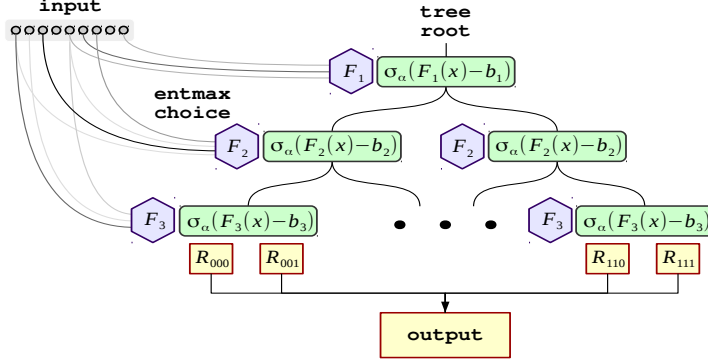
input

tree root

$F_1$ $\sigma_\alpha(F_1(x)-b_1)$

entmax choice

$F_2$ $\sigma_\alpha(F_2(x)-b_2)$

$F_2$ $\sigma_\alpha(F_2(x)-b_2)$

$F_3$ $\sigma_\alpha(F_3(x)-b_3)$

$F_3$ $\sigma_\alpha(F_3(x)-b_3)$

$R_{000}$ $R_{001}$ $R_{110}$ $R_{111}$

output